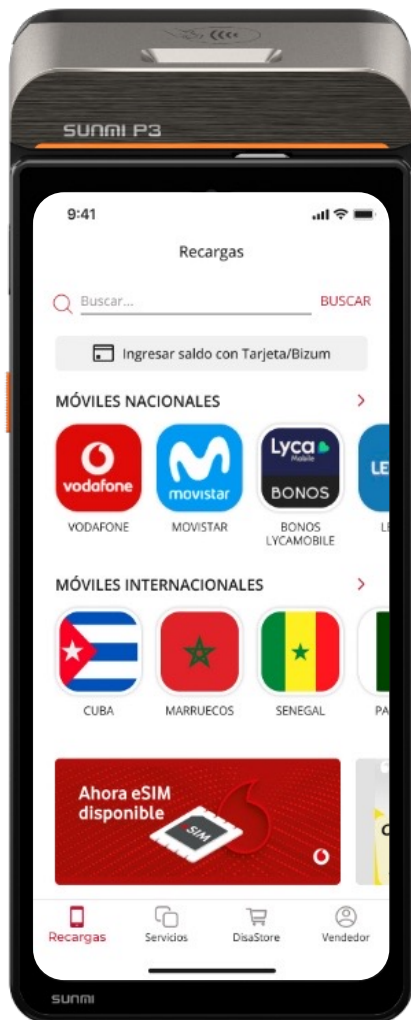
SUNMI P3

9:41

Recargas

Buscar...

BUSCAR

Ingresar saldo con Tarjeta/Bizum

MÓVILES NACIONALES

vodafone

movistar

Lyca Mobile

BONOS

LE

VODAFONE

MOVISTAR

BONOS LYCAMOBILE

LE

MÓVILES INTERNACIONALES

CUBA

MARRUECOS

SENEGAL

PA

Ahora eSIM disponible

SIM

Recargas

Servicios

DisaStore

Vendedor

SUNMI